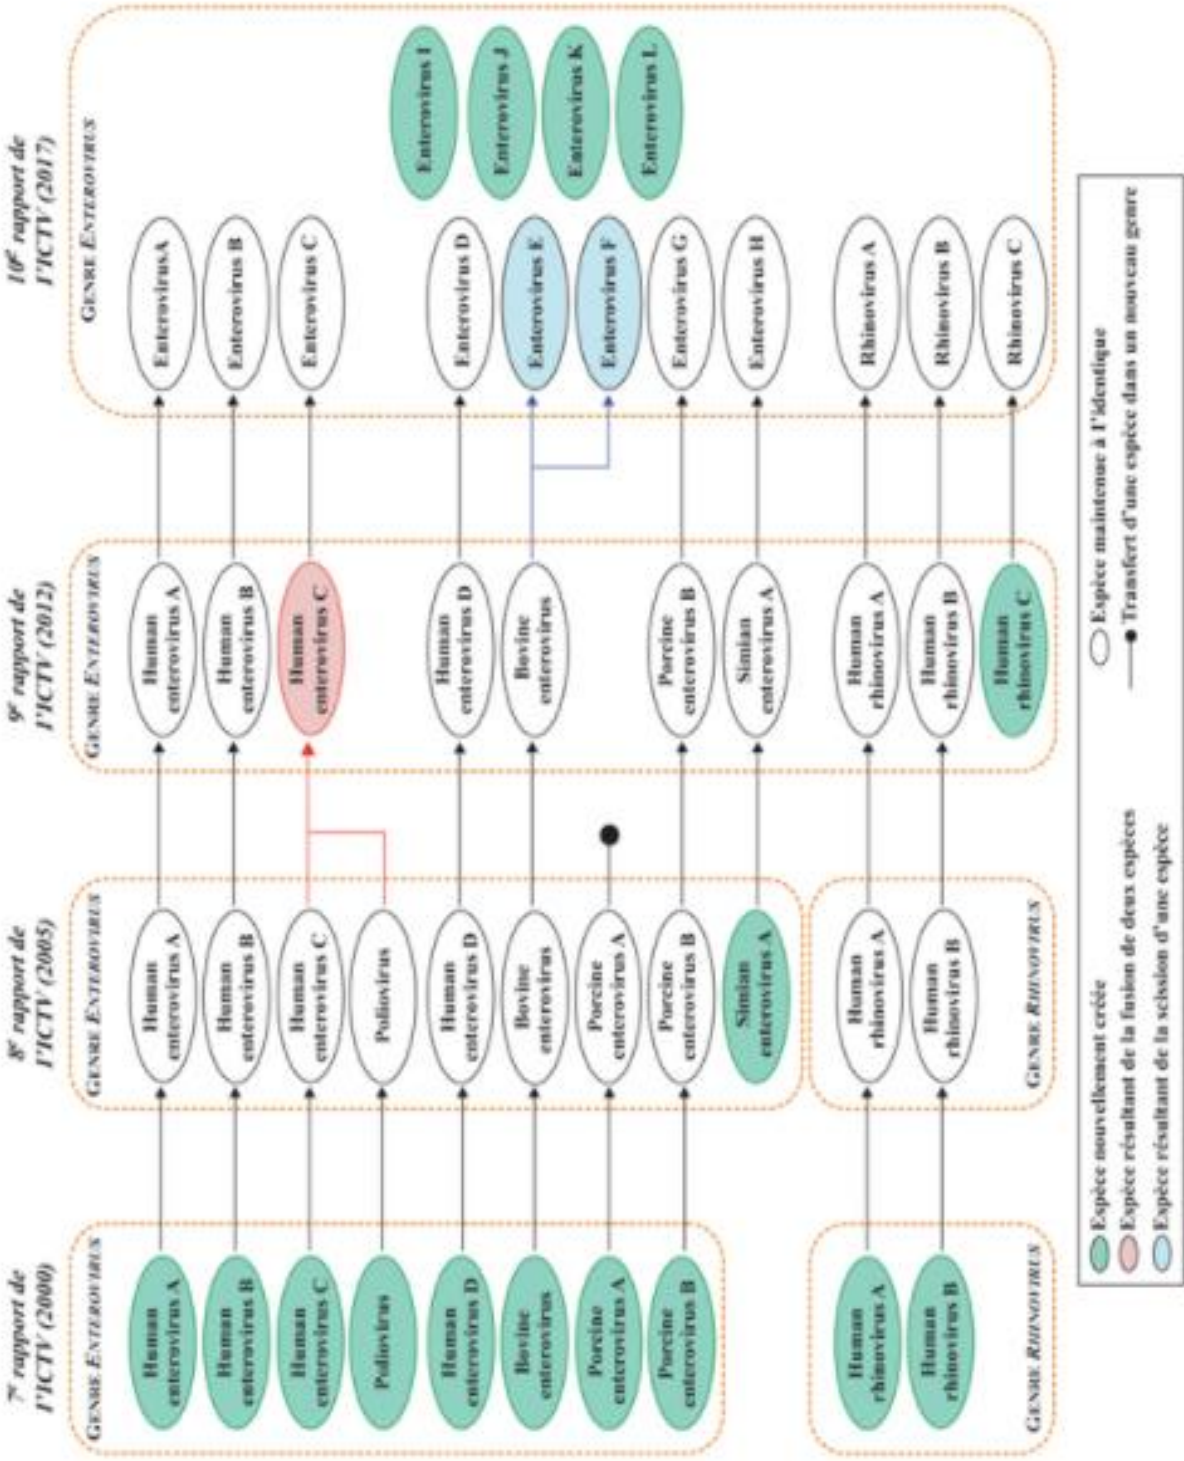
7e rapport de l'ICTV (2000)

GENRE ENTEROVIRUS

Human enterovirus A
Human enterovirus B
Human enterovirus C
Poliovirus
Human enterovirus D
Bovine enterovirus
Porcine enterovirus A
Porcine enterovirus B

GENRE RHINOVIRUS

Human rhinovirus A
Human rhinovirus B

8e rapport de l'ICTV (2005)

GENRE ENTEROVIRUS

Human enterovirus A
Human enterovirus B
Human enterovirus C
Poliovirus
Human enterovirus D
Bovine enterovirus
Porcine enterovirus A
Porcine enterovirus B
Simian enterovirus A

GENRE RHINOVIRUS

Human rhinovirus A
Human rhinovirus B

9e rapport de l'ICTV (2012)

GENRE ENTEROVIRUS

Human enterovirus A
Human enterovirus B
Human enterovirus C
Human enterovirus D
Bovine enterovirus
Porcine enterovirus B
Simian enterovirus A
Human rhinovirus A
Human rhinovirus B
Human rhinovirus C

10e rapport de l'ICTV (2017)

GENRE ENTEROVIRUS

Enterovirus A
Enterovirus B
Enterovirus C
Enterovirus D
Enterovirus E
Enterovirus F
Enterovirus G
Enterovirus H
Rhinovirus A
Rhinovirus B
Rhinovirus C
Enterovirus I
Enterovirus J
Enterovirus K
Enterovirus L

Espèce nouvellement créée
Espèce résultant de la fusion de deux espèces
Espèce résultant de la scission d'une espèce
Espèce maintenue à l'identique
Transfert d'une espèce dans un nouveau genre